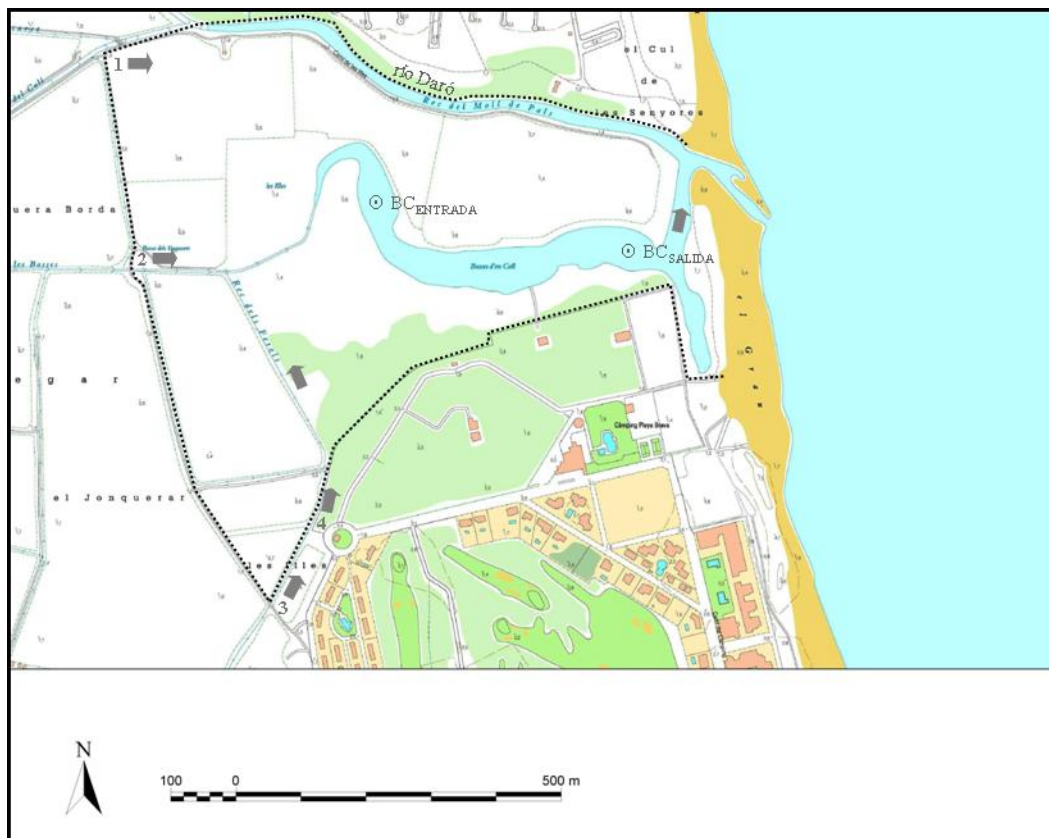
1

río Daró

Rec del Molí de Pals

el Cul de Senyores

BC$_{ENTRADA}$

BC$_{SALIDA}$

uera Borda

2

les Basses

Basses d'en Coll

Rec dels Estells

e g a r

Càmping Playa Brava

el Jonquerar

4

les Illes

3

N

100 0 500 m